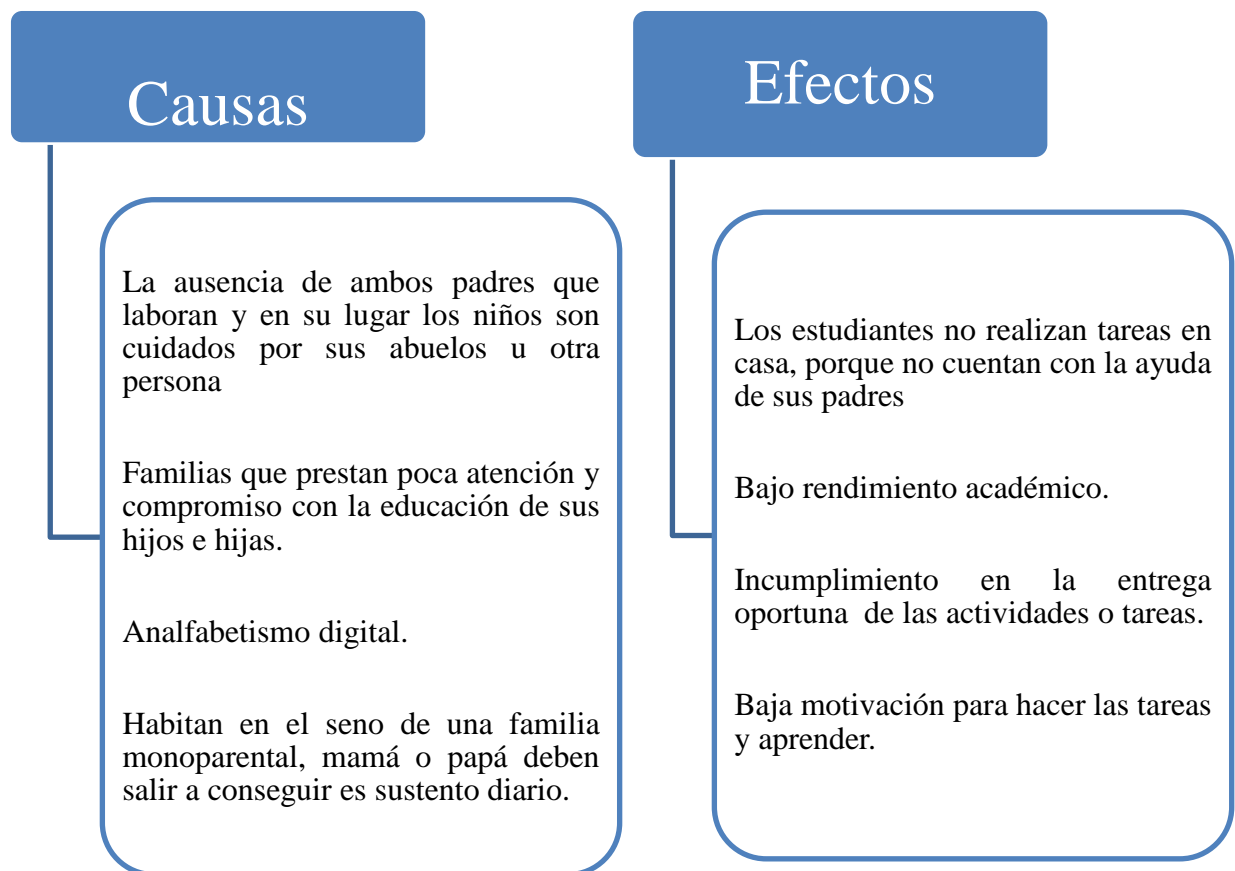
Causas

La ausencia de ambos padres que laboran y en su lugar los niños son cuidados por sus abuelos u otra persona

Familias que prestan poca atención y compromiso con la educación de sus hijos e hijas.

Analfabetismo digital.

Habitan en el seno de una familia monoparental, mamá o papá deben salir a conseguir es sustento diario.

Efectos

Los estudiantes no realizan tareas en casa, porque no cuentan con la ayuda de sus padres

Bajo rendimiento académico.

Incumplimiento en la entrega oportuna de las actividades o tareas.

Baja motivación para hacer las tareas y aprender.